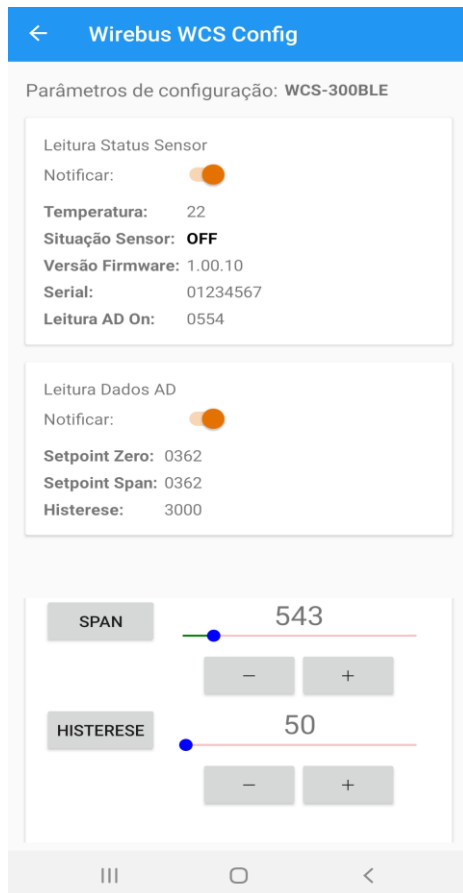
Wirebus WCS Config

Parâmetros de configuração: WCS-300BLE

Leitura Status Sensor
Notificar:
Temperatura: 22
Situação Sensor: OFF
Versão Firmware: 1.00.10
Serial: 01234567
Leitura AD On: 0554

Leitura Dados AD
Notificar:
Setpoint Zero: 0362
Setpoint Span: 0362
Histerese: 3000

SPAN
543
−
+
HISTERESE
50
−
+